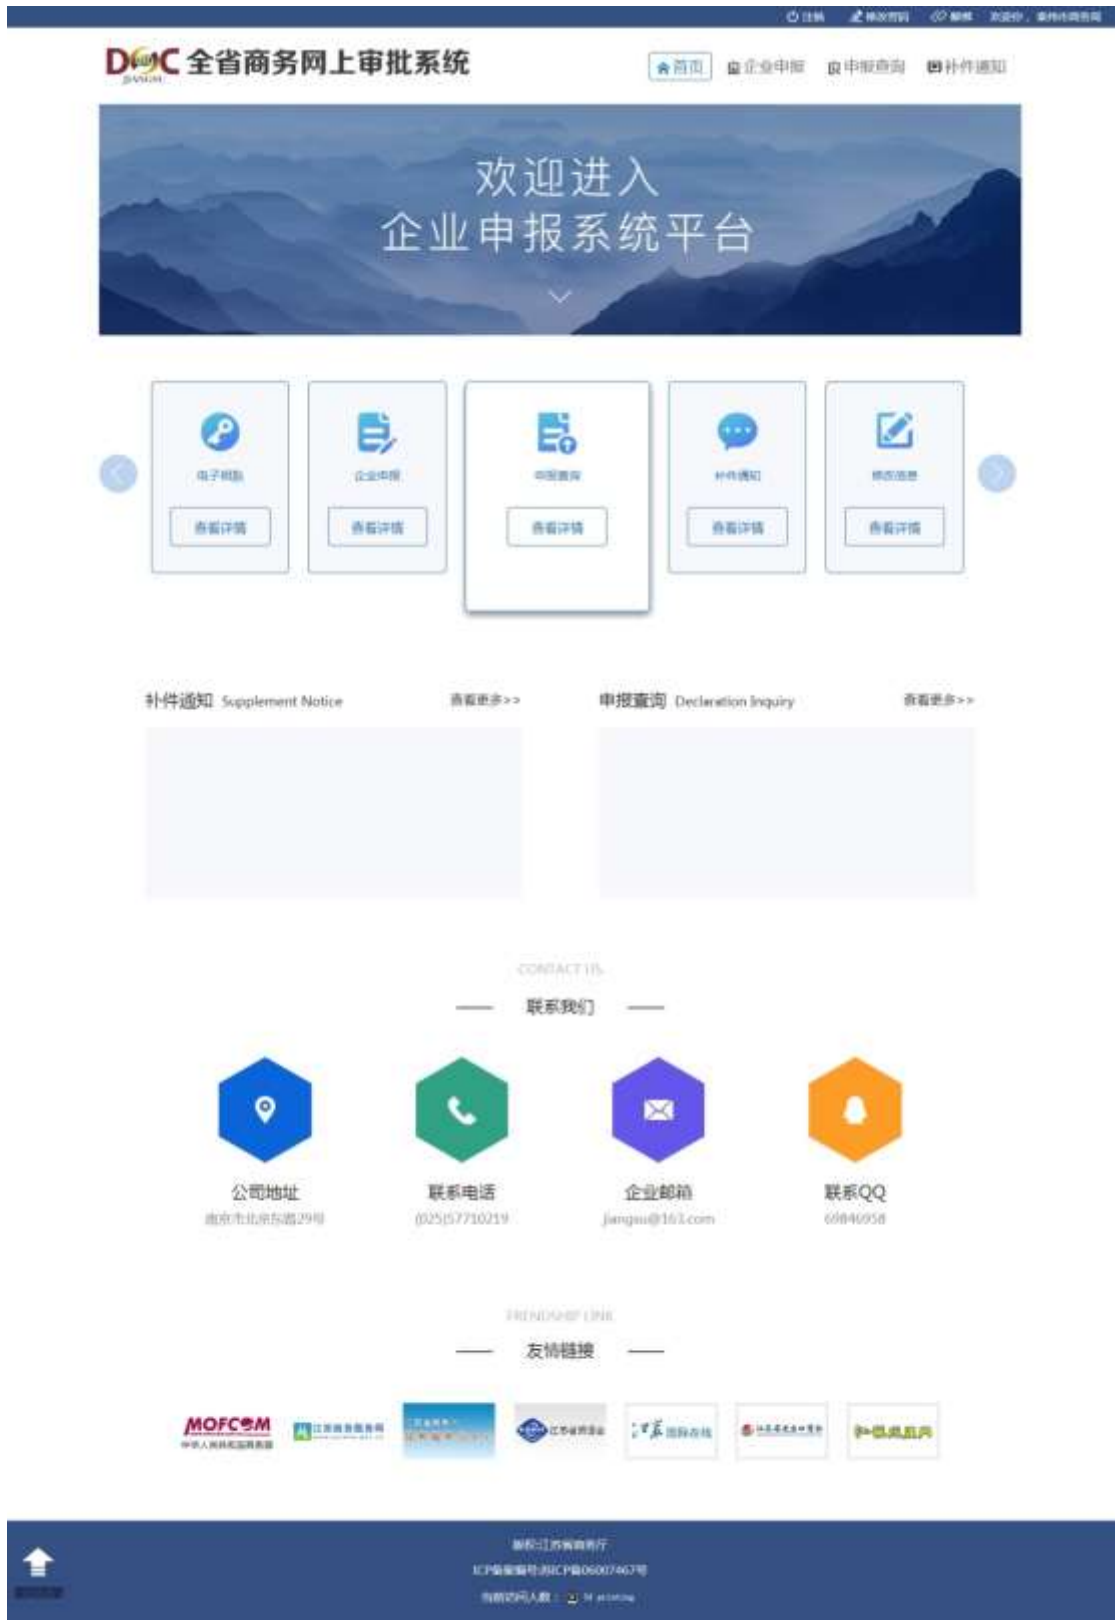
注销 修改密码 邮件 欢迎你，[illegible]

DOC JIANGSU 全省商务网上审批系统

首页 企业申报 申报查询 补件通知

欢迎进入
企业申报系统平台

电子钥匙
查看详情

企业申报
查看详情

申报查询
查看详情

补件通知
查看详情

修改信息
查看详情

补件通知 Supplement Notice 查看更多>>

申报查询 Declaration Inquiry 查看更多>>

CONTACT US
联系我们

公司地址
南京市北京东路29号

联系电话
(025)57710219

企业邮箱
jiangsu@163.com

联系QQ
69846958

FRIENDSHIP LINK
友情链接

MOFCOM 中华人民共和国商务部

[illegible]

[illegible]

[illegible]

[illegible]

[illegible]

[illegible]

版权:江苏省商务厅
ICP备案编号:苏ICP备06007467号
当前访问人数：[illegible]

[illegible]